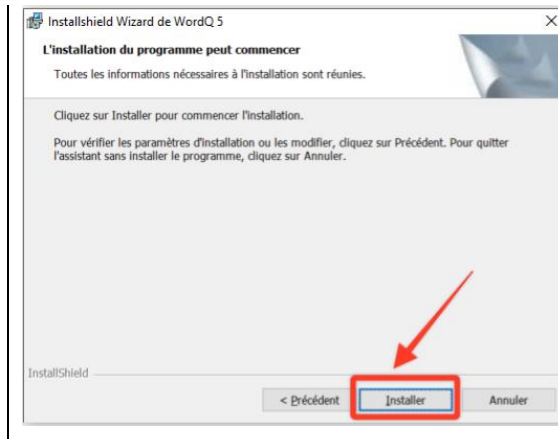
Installshield Wizard de WordQ 5

L'installation du programme peut commencer

Toutes les informations nécessaires à l'installation sont réunies.

Cliquez sur Installer pour commencer l'installation.

Pour vérifier les paramètres d'installation ou les modifier, cliquez sur Précédent. Pour quitter l'assistant sans installer le programme, cliquez sur Annuler.

InstallShield

< Précédent

Installer

Annuler